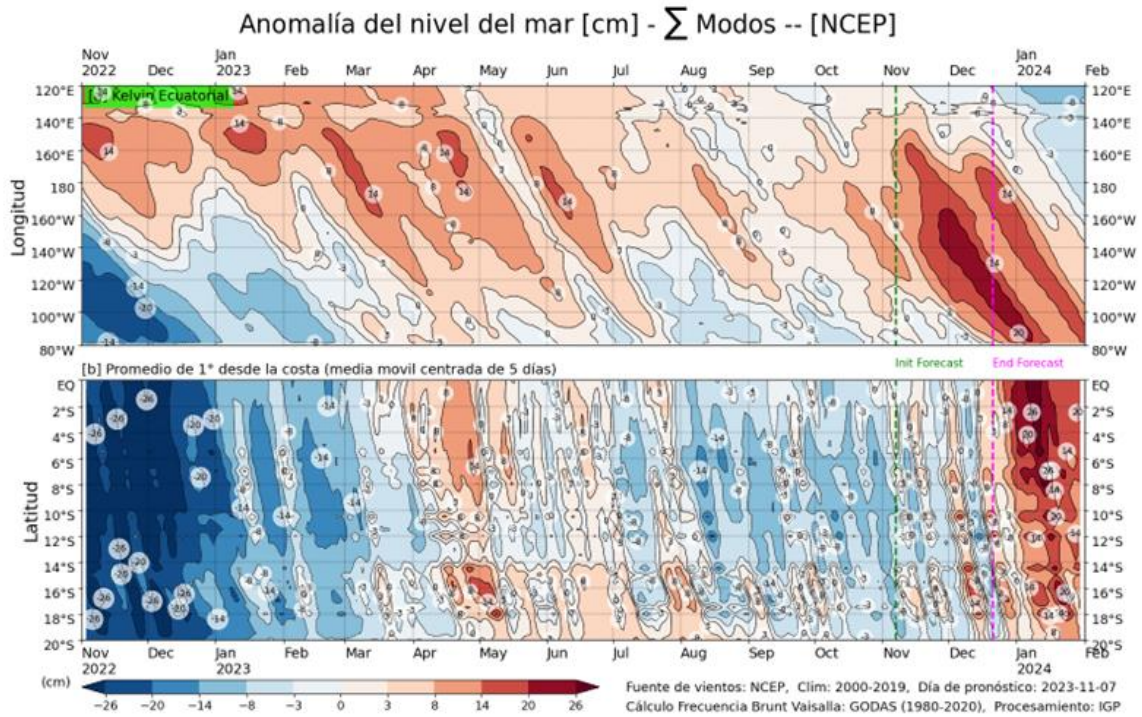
Anomalía del nivel del mar [cm] - $\sum$ Modos -- [NCEP]

Nov 2022 Dec Jan 2023 Feb Mar Apr May Jun Jul Aug Sep Oct Nov Dec Jan 2024 Feb

[a] Kelvin Ecuatorial

Longitud

120°E 140°E 160°E 180 160°W 140°W 120°W 100°W 80°W

Init Forecast

End Forecast

[b] Promedio de 1° desde la costa (media movil centrada de 5 días)

Latitud

EQ 2°S 4°S 6°S 8°S 10°S 12°S 14°S 16°S 18°S 20°S

Nov 2022 Dec Jan 2023 Feb Mar Apr May Jun Jul Aug Sep Oct Nov Dec Jan 2024 Feb

(cm)

−26 −20 −14 −8 −3 0 3 8 14 20 26

Fuente de vientos: NCEP, Clim: 2000-2019, Día de pronóstico: 2023-11-07
Cálculo Frecuencia Brunt Vaisalla: GODAS (1980-2020), Procesamiento: IGP